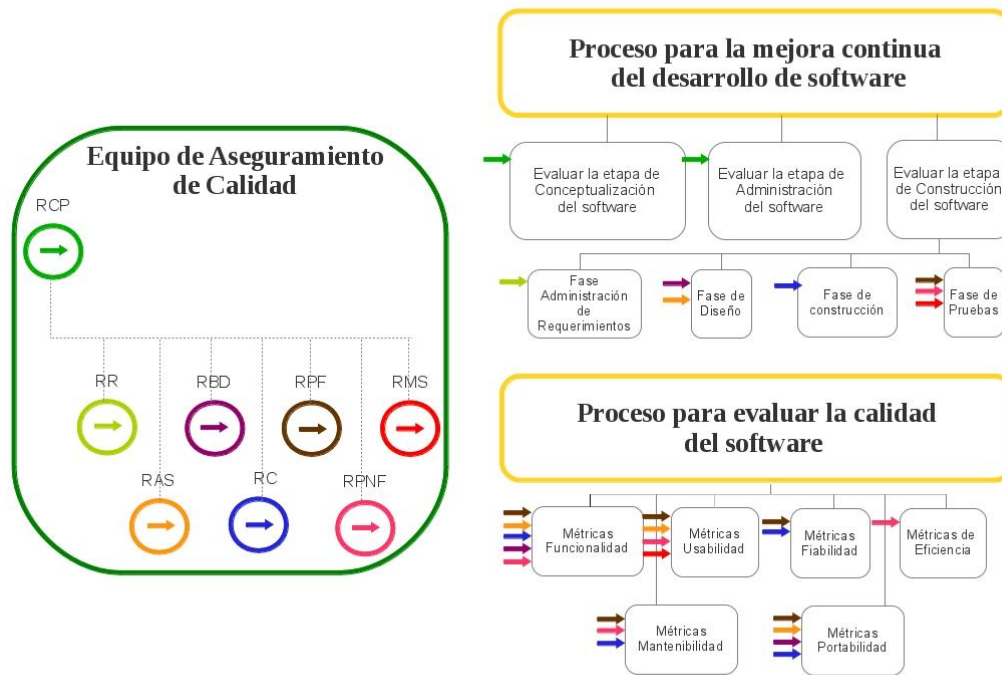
Equipo de Aseguramiento de Calidad

RCP

RR

RBD

RPF

RMS

RAS

RC

RPNF

Proceso para la mejora continua del desarrollo de software

Evaluar la etapa de Conceptualización del software

Evaluar la etapa de Administración del software

Evaluar la etapa de Construcción del software

Fase Administración de Requerimientos

Fase de Diseño

Fase de construcción

Fase de Pruebas

Proceso para evaluar la calidad del software

Métricas Funcionalidad

Métricas Usabilidad

Métricas Fiabilidad

Métricas de Eficiencia

Métricas Mantenibilidad

Métricas Portabilidad